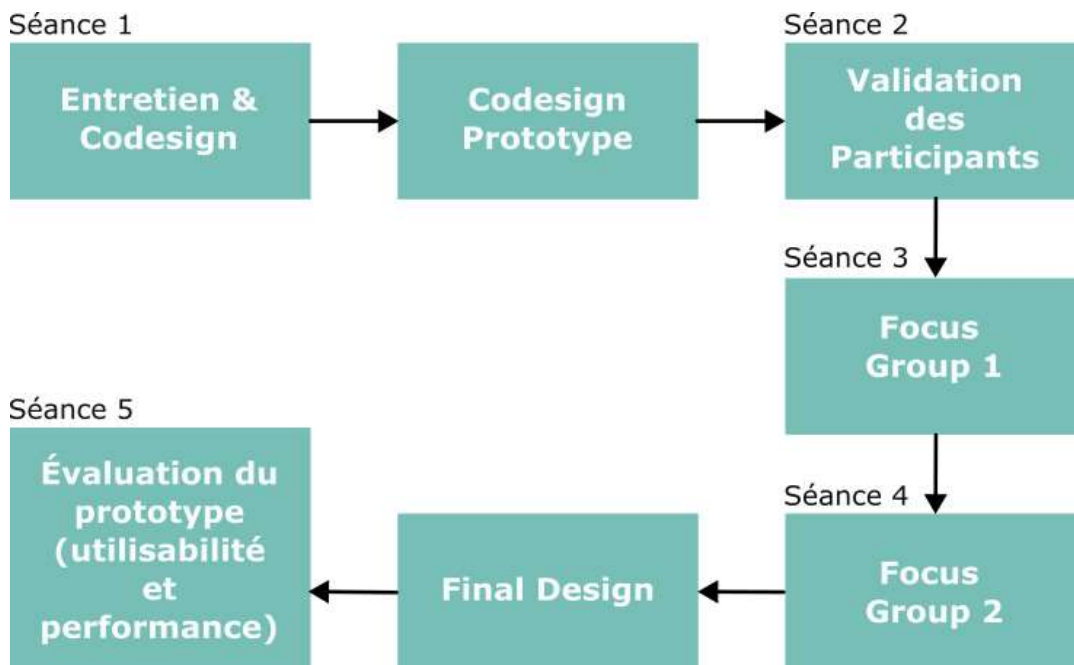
Séance 1

Entretien & Codesign

Codesign Prototype

Séance 2

Validation des Participants

Séance 3

Focus Group 1

Séance 4

Focus Group 2

Final Design

Séance 5

Évaluation du prototype (utilisabilité et performance)